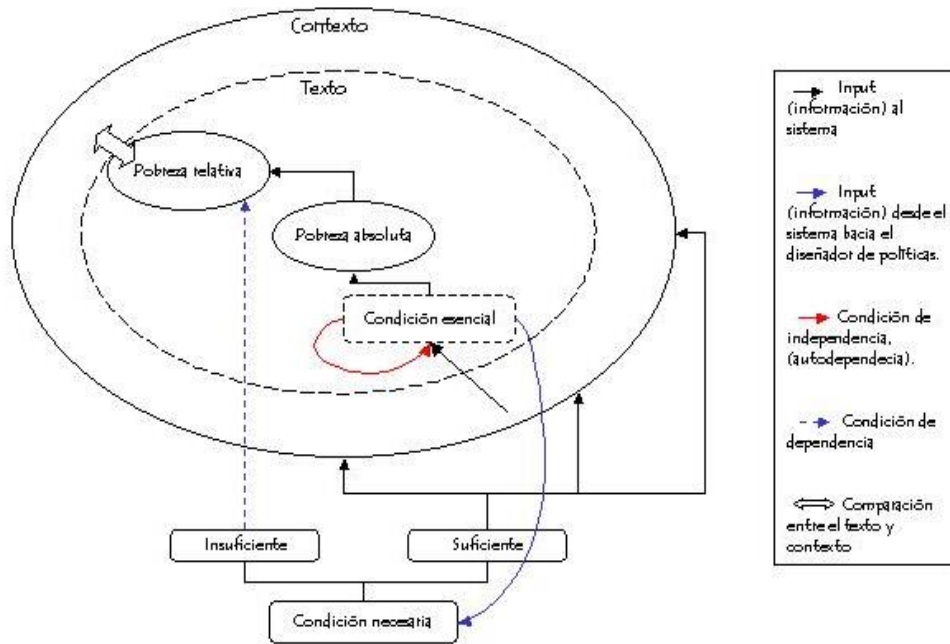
Contexto

Texto

Pobreza relativa

Pobreza absoluta

Condición esencial

Insuficiente

Suficiente

Condición necesaria

Input (información) al sistema

Input (información) desde el sistema bacia el diseñador de políticas.

Condición de independencia, (autodependecia).

Condición de dependencia

Comparación entre el texto y contexto